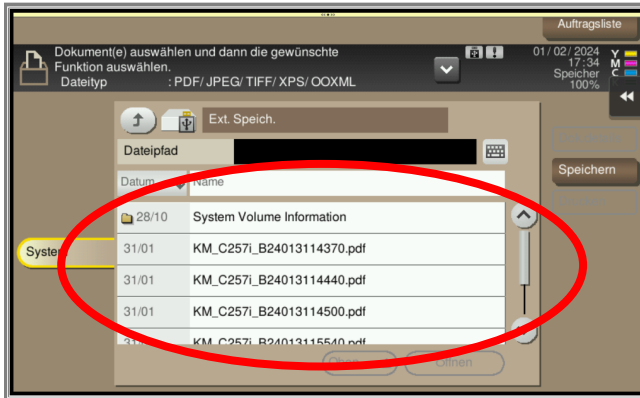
Auftragsliste

Dokument(e) auswählen und dann die gewünschte Funktion auswählen.
Dateityp : PDF/ JPEG/ TIFF/ XPS/ OOXML

01/ 02/ 2024
17:34
Speicher
100%

Y
M
C
K

Ext. Speich.

Dateipfad

Datum
Name

| Datum | Name |
|---|---|
| 28/10 | System Volume Information |
| 31/01 | KM_C257i_B24013114370.pdf |
| 31/01 | KM_C257i_B24013114440.pdf |
| 31/01 | KM_C257i_B24013114500.pdf |
| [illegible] | KM_C257i_B24013115540.pdf |

Syste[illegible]

Speichern

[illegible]

Öffnen